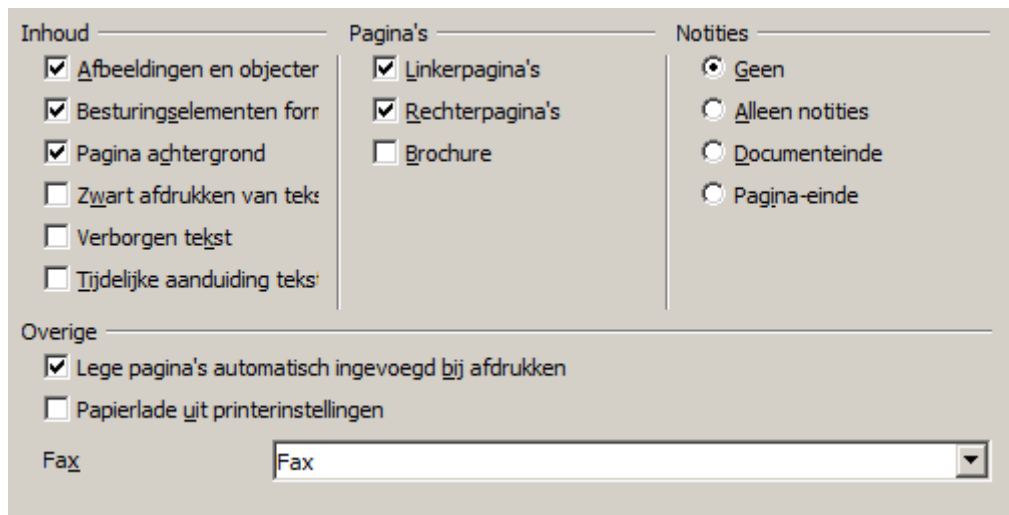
Inhoud

☑ Afbeeldingen en objecter
☑ Besturingselementen forr
☑ Pagina achtergrond
☐ Zwart afdrukken van teks
☐ Verborgen tekst
☐ Tijdelijke aanduiding teks

Pagina's

☑ Linkerpagina's
☑ Rechterpagina's
☐ Brochure

Notities

◉ Geen
○ Alleen notities
○ Documenteinde
○ Pagina-einde

Overige

☑ Lege pagina's automatisch ingevoegd bij afdrukken
☐ Papierlade uit printerinstellingen

Fax
Fax